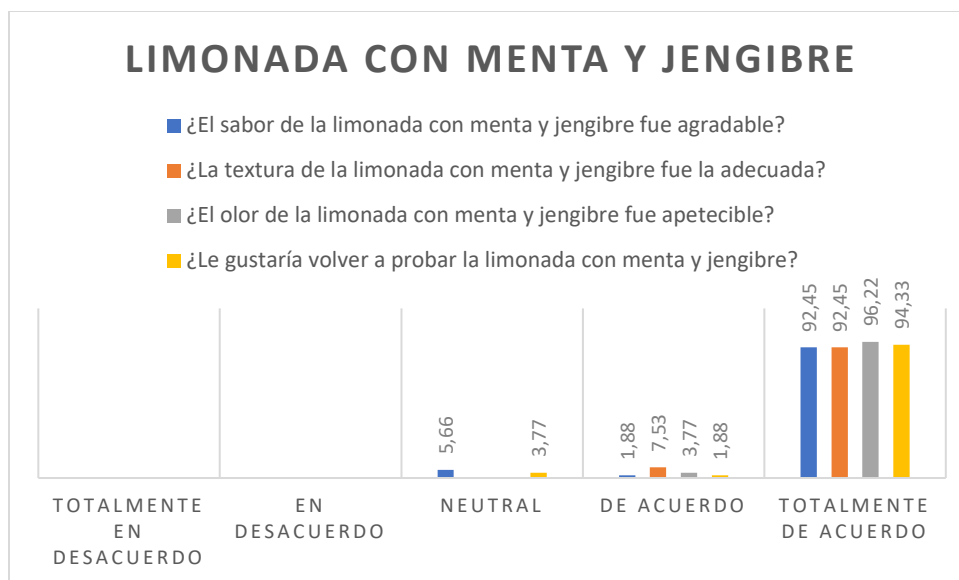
LIMONADA CON MENTA Y JENGIBRE

¿El sabor de la limonada con menta y jengibre fue agradable?

¿La textura de la limonada con menta y jengibre fue la adecuada?

¿El olor de la limonada con menta y jengibre fue apetecible?

¿Le gustaría volver a probar la limonada con menta y jengibre?

5,66
3,77
1,88
7,53
3,77
1,88
92,45
92,45
96,22
94,33

TOTALMENTE EN DESACUERDO

EN DESACUERDO

NEUTRAL

DE ACUERDO

TOTALMENTE DE ACUERDO